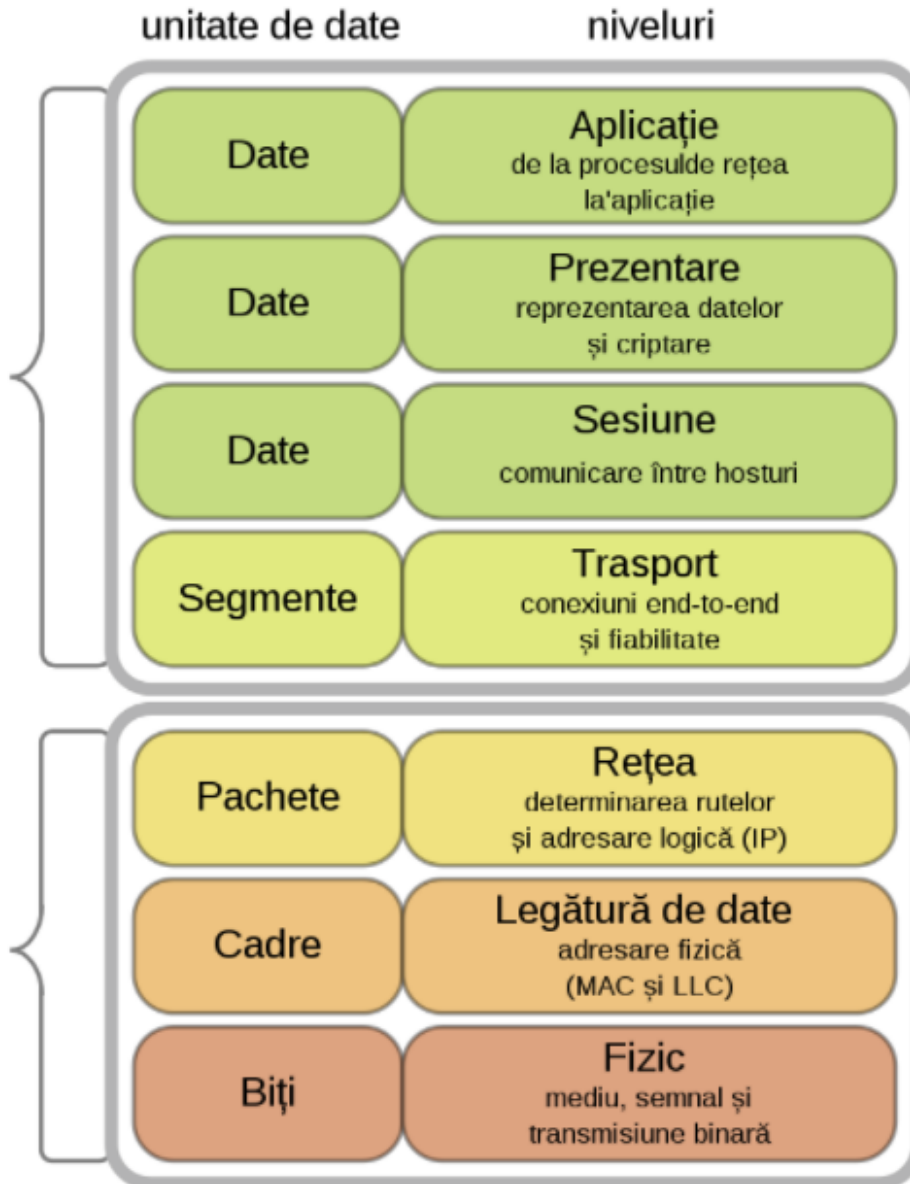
unitate de date | niveluri

Date | Aplicație
de la procesulde rețea la'aplicație

Date | Prezentare
reprezentarea datelor și criptare

Date | Sesiune
comunicare între hosturi

Segmente | Trasport
conexiuni end-to-end și fiabilitate

Pachete | Rețea
determinarea rutelor și adresare logică (IP)

Cadre | Legătură de date
adresare fizică (MAC și LLC)

Biți | Fizic
mediu, semnal și transmisiune binară